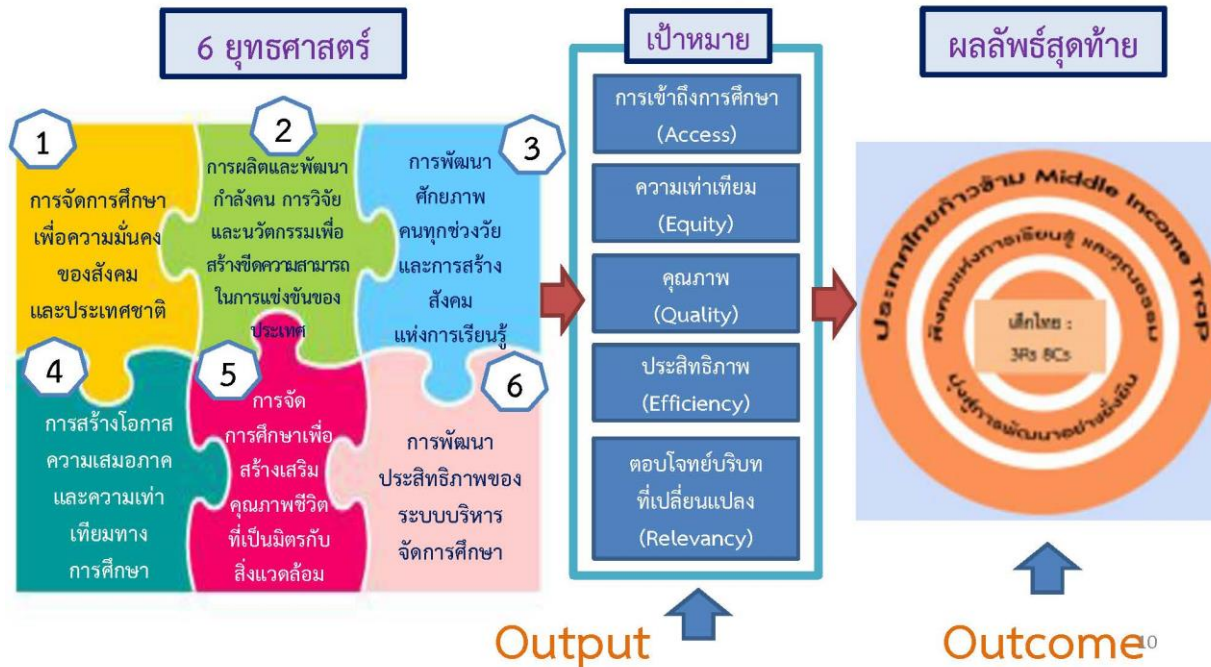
6 ยุทธศาสตร์

1
การจัดการศึกษาเพื่อความมั่นคงของสังคมและประเทศชาติ

2
การผลิตและพัฒนากำลังคน การวิจัยและนวัตกรรมเพื่อสร้างขีดความสามารถในการแข่งขันของประเทศ

3
การพัฒนาศักยภาพคนทุกช่วงวัยและการสร้างสังคมแห่งการเรียนรู้

4
การสร้างโอกาสความเสมอภาคและความเท่าเทียมทางการศึกษา

5
การจัดการศึกษาเพื่อสร้างเสริมคุณภาพชีวิตที่เป็นมิตรกับสิ่งแวดล้อม

6
การพัฒนาประสิทธิภาพของระบบบริหารจัดการศึกษา

เป้าหมาย

การเข้าถึงการศึกษา (Access)

ความเท่าเทียม (Equity)

คุณภาพ (Quality)

ประสิทธิภาพ (Efficiency)

ตอบโจทย์บริบทที่เปลี่ยนแปลง (Relevancy)

ผลลัพธ์สุดท้าย

ประเทศไทยก้าวข้าม Middle Income Trap

สังคมแห่งการเรียนรู้ และคุณธรรม

มุ่งสู่การพัฒนาอย่างยั่งยืน

เด็กไทย : 3Rs 8Cs

Output

Outcome

10